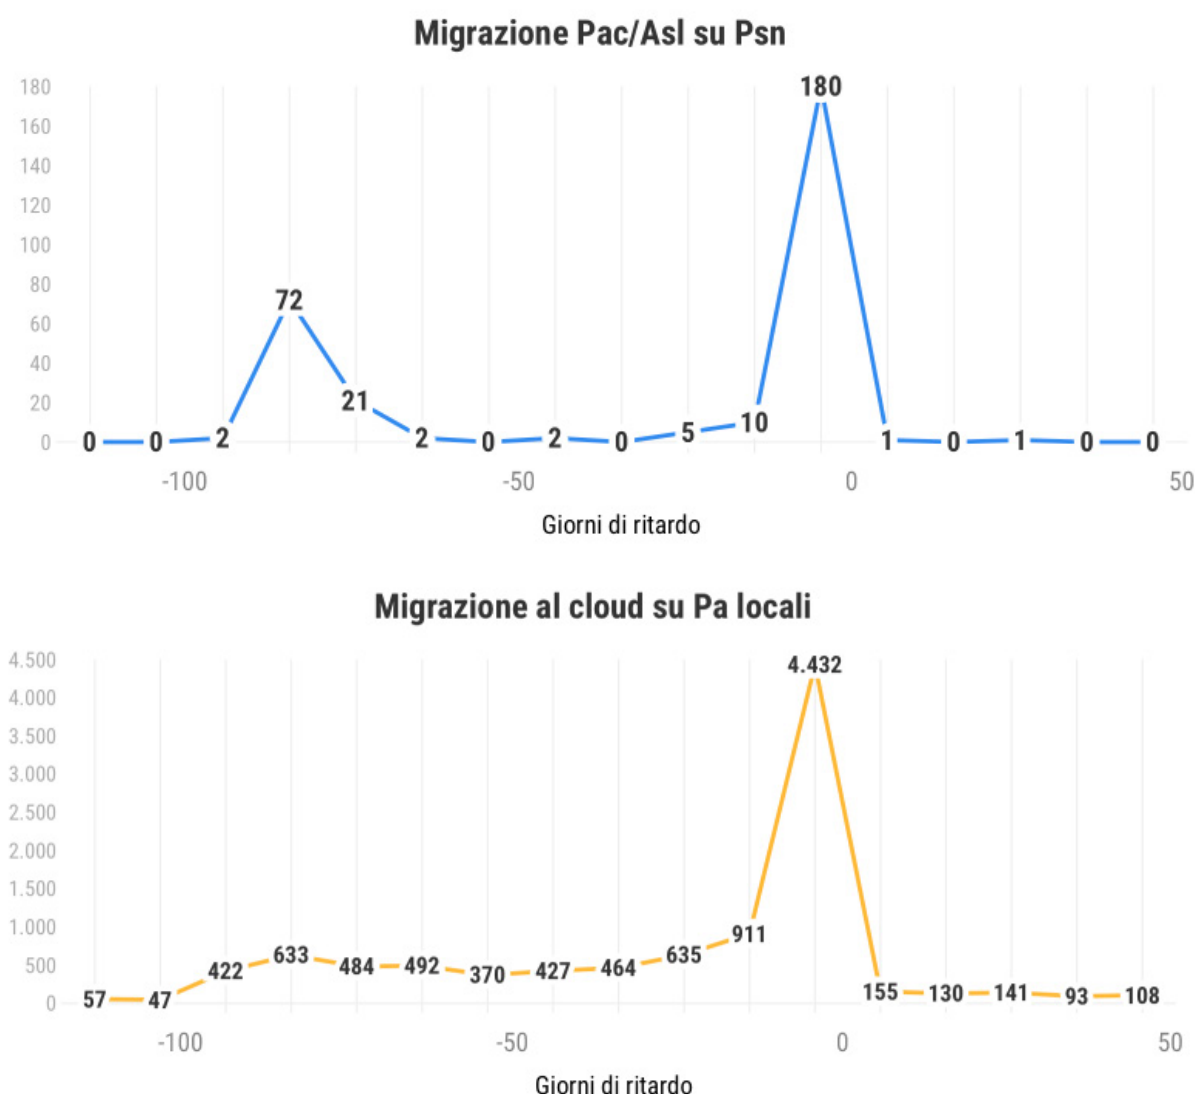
Migrazione Pac/Asl su Psn

180
160
140
120
100
80
60
40
20
0

0 0 2 72 21 2 0 2 0 5 10 180 1 0 1 0 0

-100 -50 0 50

Giorni di ritardo

Migrazione al cloud su Pa locali

4.500
4.000
3.500
3.000
2.500
2.000
1.500
1.000
500
0

57 47 422 633 484 492 370 427 464 635 911 4.432 155 130 141 93 108

-100 -50 0 50

Giorni di ritardo